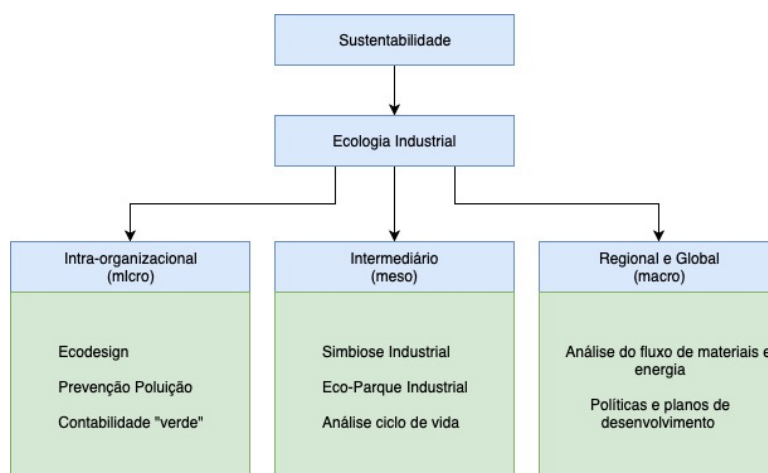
Sustentabilidade

Ecologia Industrial

Intra-organizacional
(mlcro)

Ecodesign

Prevenção Poluição

Contabilidade "verde"

Intermediário
(meso)

Simbiose Industrial

Eco-Parque Industrial

Análise ciclo de vida

Regional e Global
(macro)

Análise do fluxo de materiais e energia

Políticas e planos de desenvolvimento